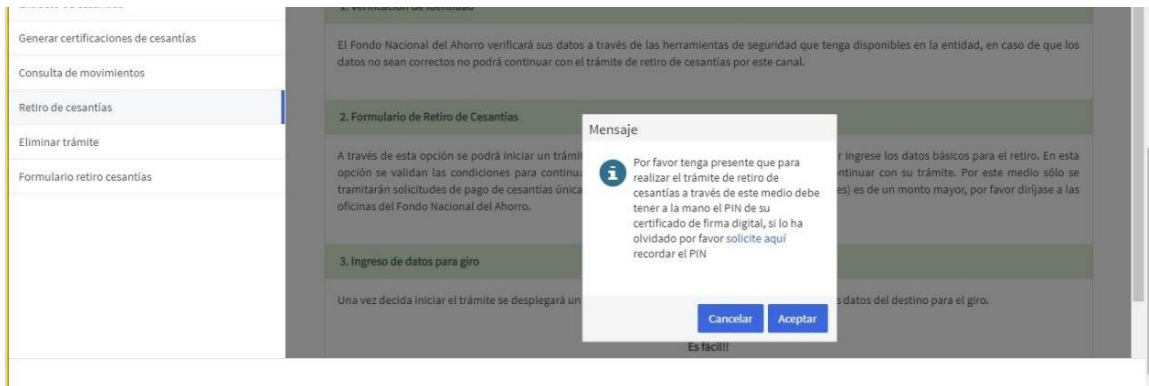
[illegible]

Generar certificaciones de cesantías

Consulta de movimientos

Retiro de cesantías

Eliminar trámite

Formulario retiro cesantías

1. Verificación de identidad

El Fondo Nacional del Ahorro verificará sus datos a través de las herramientas de seguridad que tenga disponibles en la entidad, en caso de que los datos no sean correctos no podrá continuar con el trámite de retiro de cesantías por este canal.

2. Formulario de Retiro de Cesantías

A través de esta opción se podrá iniciar un trámit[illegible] r ingrese los datos básicos para el retiro. En esta opción se validan las condiciones para continua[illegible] ntinuar con su trámite. Por este medio sólo se tramitarán solicitudes de pago de cesantías única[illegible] es) es de un monto mayor, por favor diríjase a las oficinas del Fondo Nacional del Ahorro.

3. Ingreso de datos para giro

Una vez decida iniciar el trámite se desplegará un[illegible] s datos del destino para el giro.

Es fácil!!

Mensaje

Por favor tenga presente que para realizar el trámite de retiro de cesantías a través de este medio debe tener a la mano el PIN de su certificado de firma digital, si lo ha olvidado por favor solicite aquí recordar el PIN

Cancelar
Aceptar